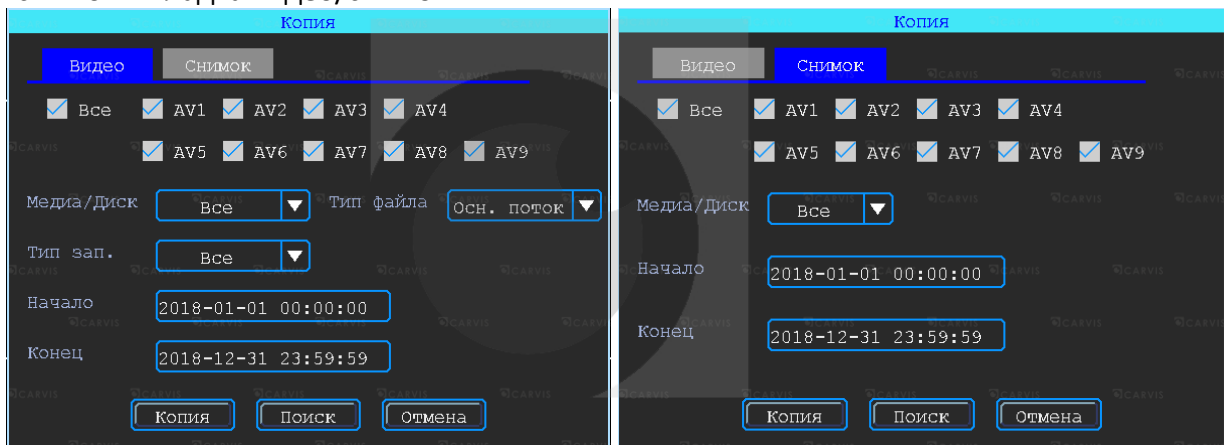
Копия

Видео Снимок

Все AV1 AV2 AV3 AV4

AV5 AV6 AV7 AV8 AV9

Медиа/Диск Все Тип файла Осн. поток

Тип зап. Все

Начало 2018-01-01 00:00:00

Конец 2018-12-31 23:59:59

Копия Поиск Отмена

Копия

Видео Снимок

Все AV1 AV2 AV3 AV4

AV5 AV6 AV7 AV8 AV9

Медиа/Диск Все

Начало 2018-01-01 00:00:00

Конец 2018-12-31 23:59:59

Копия Поиск Отмена